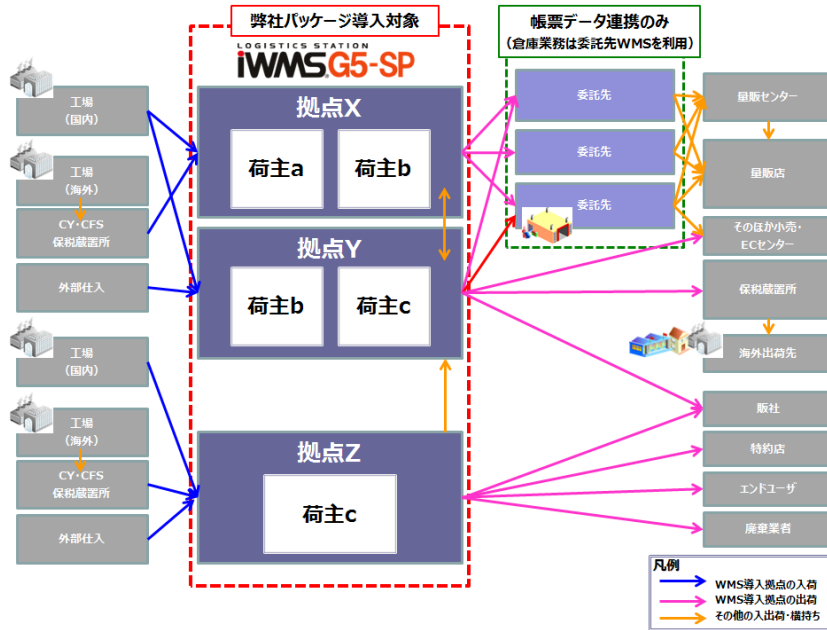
弊社パッケージ導入対象

LOGISTICS STATION
iWMS G5-SP

帳票データ連携のみ
（倉庫業務は委託先WMSを利用）

工場
（国内）

工場
（海外）

CY・CFS
保税蔵置所

外部仕入

工場
（国内）

工場
（海外）

CY・CFS
保税蔵置所

外部仕入

拠点X

荷主a

荷主b

拠点Y

荷主b

荷主c

拠点Z

荷主c

委託先

委託先

委託先

量販センター

量販店

そのほか小売・
ECセンター

保税蔵置所

海外出荷先

販社

特約店

エンドユーザ

廃棄業者

凡例
WMS導入拠点の入荷
WMS導入拠点の出荷
その他の入出荷・横持ち